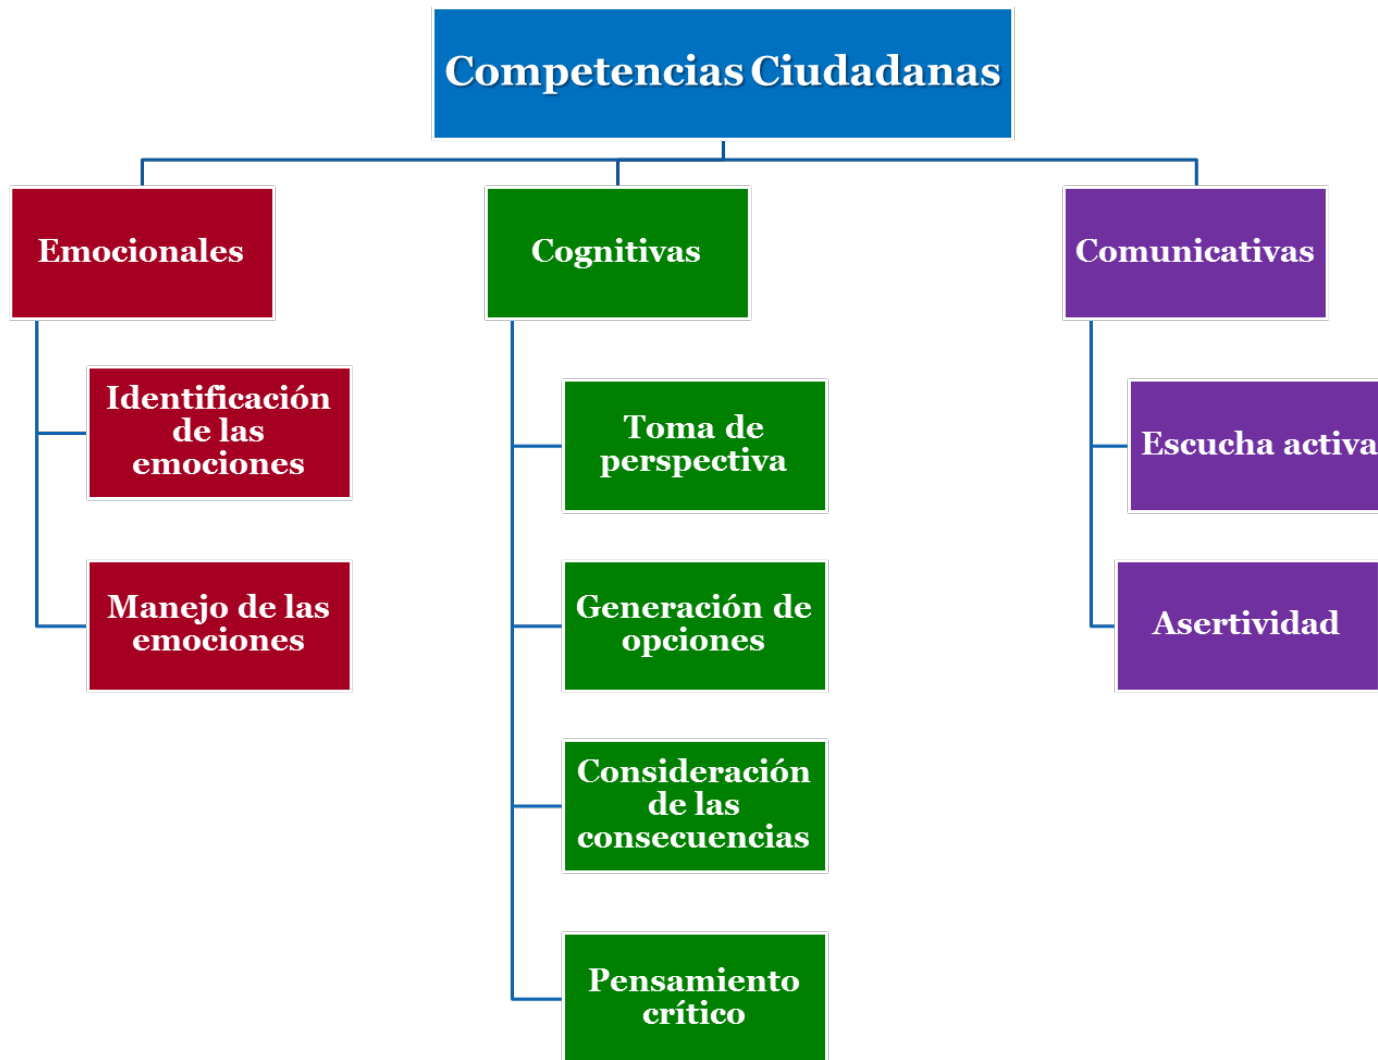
Competencias Ciudadanas

Emocionales

Identificación de las emociones

Manejo de las emociones

Cognitivas

Toma de perspectiva

Generación de opciones

Consideración de las consecuencias

Pensamiento crítico

Comunicativas

Escucha activa

Asertividad